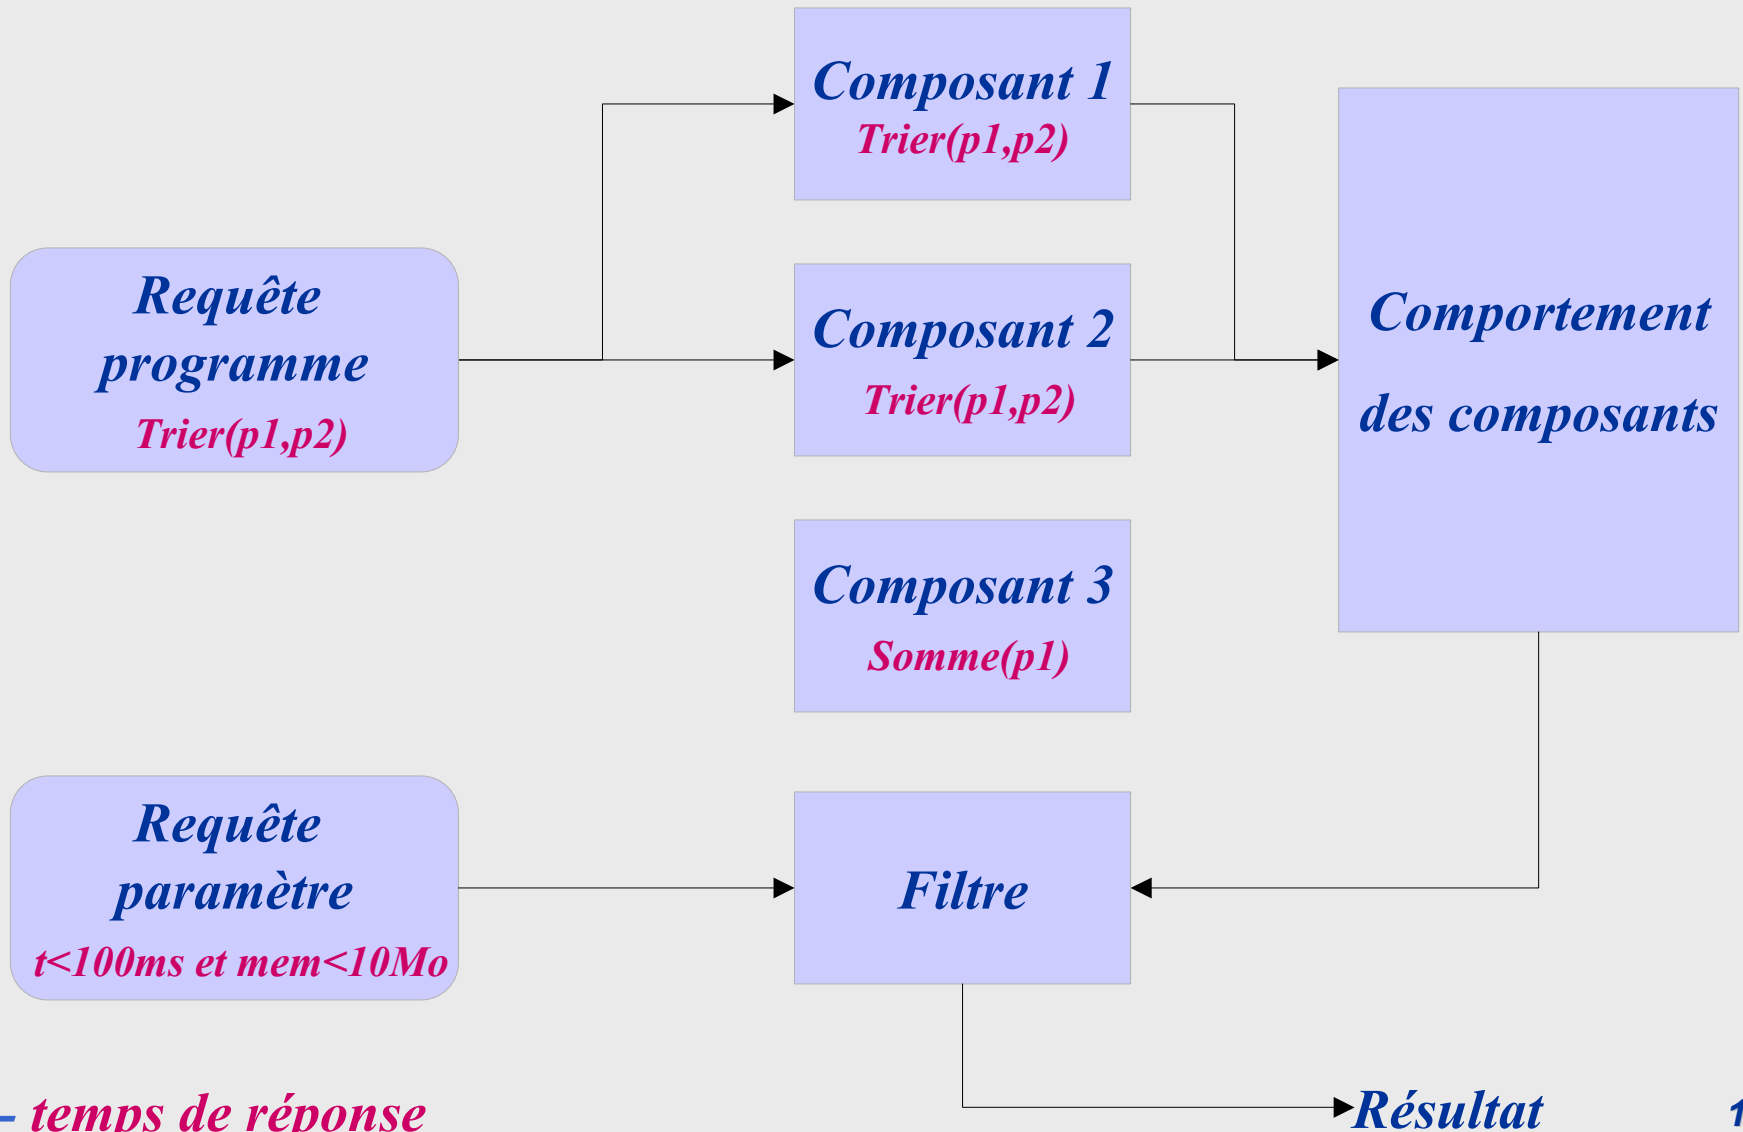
Composant 1
Trier(p1,p2)

Requête programme
Trier(p1,p2)

Composant 2
Trier(p1,p2)

Comportement des composants

Composant 3
Somme(p1)

Requête paramètre
t<100ms et mem<10Mo

Filtre

- temps de réponse

Résultat

1